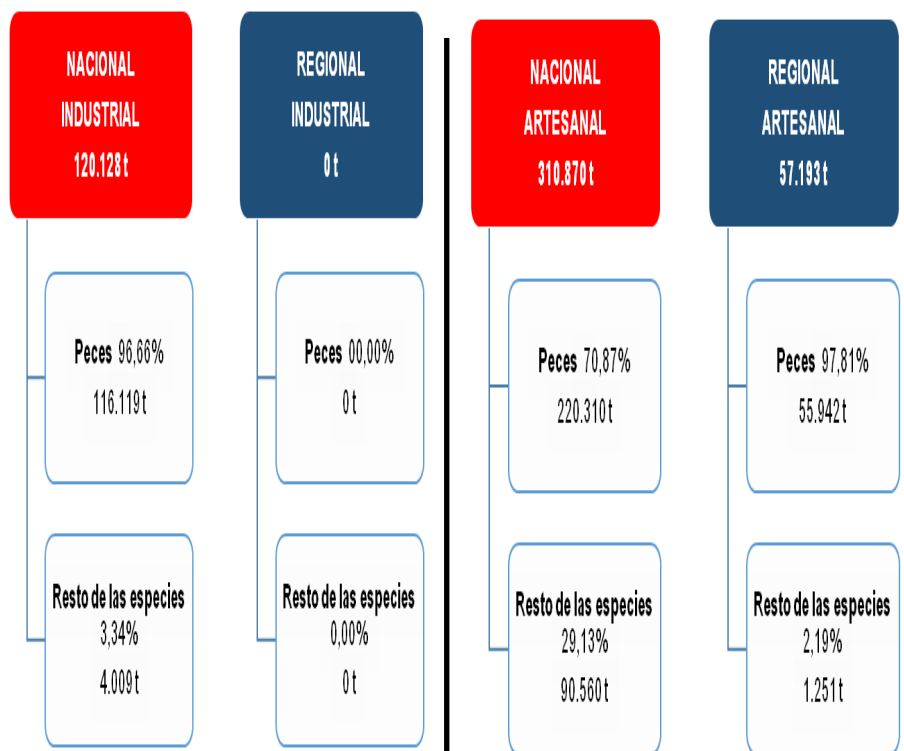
NACIONAL INDUSTRIAL
120.128 t

Peces 96,66%
116.119 t

Resto de las especies
3,34%
4.009 t

REGIONAL INDUSTRIAL
0 t

Peces 00,00%
0 t

Resto de las especies
0,00%
0 t

NACIONAL ARTESANAL
310.870 t

Peces 70,87%
220.310 t

Resto de las especies
29,13%
90.560 t

REGIONAL ARTESANAL
57.193 t

Peces 97,81%
55.942 t

Resto de las especies
2,19%
1.251 t